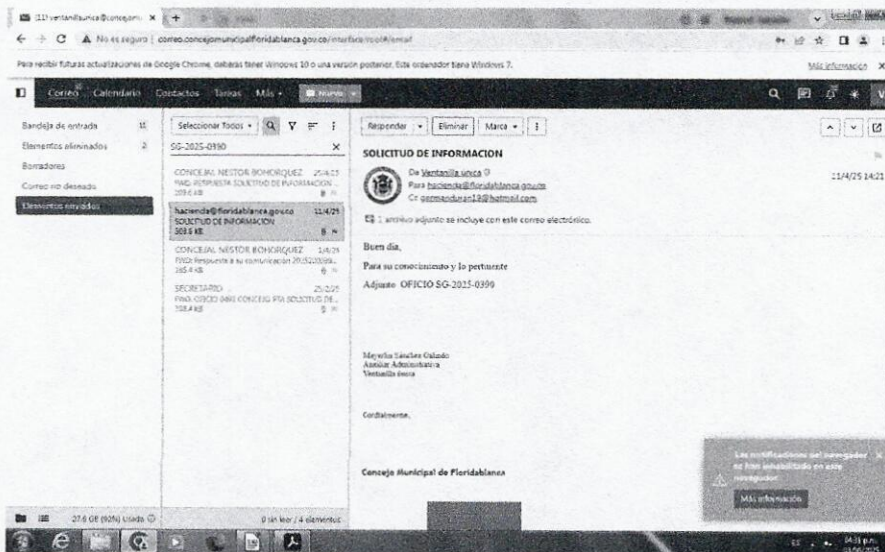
(11) ventanillaunica@concejom... ×

No es seguro | correo.concejomunicipalfloridablanca.gov.co/interfaz/mail/#email

Para recibir futuras actualizaciones de Google Chrome, deberás tener Windows 10 o una versión posterior. Este ordenador tiene Windows 7.

Más información ×

Correo Calendario Contactos Tareas Más Nuevo

Bandeja de entrada 11
Elementos eliminados 2
Borradores
Correo no deseado
Elementos enviados

Seleccionar Todos
SG-2025-0390

CONCEJAL NESTOR BOHORQUEZ 25/4/25
FWD: RESPUESTA SOLICITUD DE INFORMACION
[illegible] KB

hacienda@floridablanca.gov.co 11/4/25
SOLICITUD DE INFORMACION
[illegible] KB

CONCEJAL NESTOR BOHORQUEZ 1/4/25
FWD: Respuesta a su comunicación 2025203...
185.4 KB

SECRETARIO 25/2/25
FWD: OFICIO 0441 CONCEJO FB SOLICITUD DE...
158.4 KB

Responder Eliminar Marca

SOLICITUD DE INFORMACION

De Ventanilla unica
Para hacienda@floridablanca.gov.co
Cc germanduran19@hotmail.com

11/4/25 14:21

1 archivo adjunto se incluye con este correo electrónico.

Buen día,

Para su conocimiento y lo pertinente

Adjunto OFICIO SG-2025-0390

Mayerlin Sánchez Galindo
Auxiliar Administrativa
Ventanilla única

Cordialmente,

Concejo Municipal de Floridablanca

Las notificaciones del navegador no han sido habilitadas en este navegador.
Más información

27.6 GB (92%) Usado

0 sin leer / 4 elementos

ES 04:31 p.m.
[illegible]